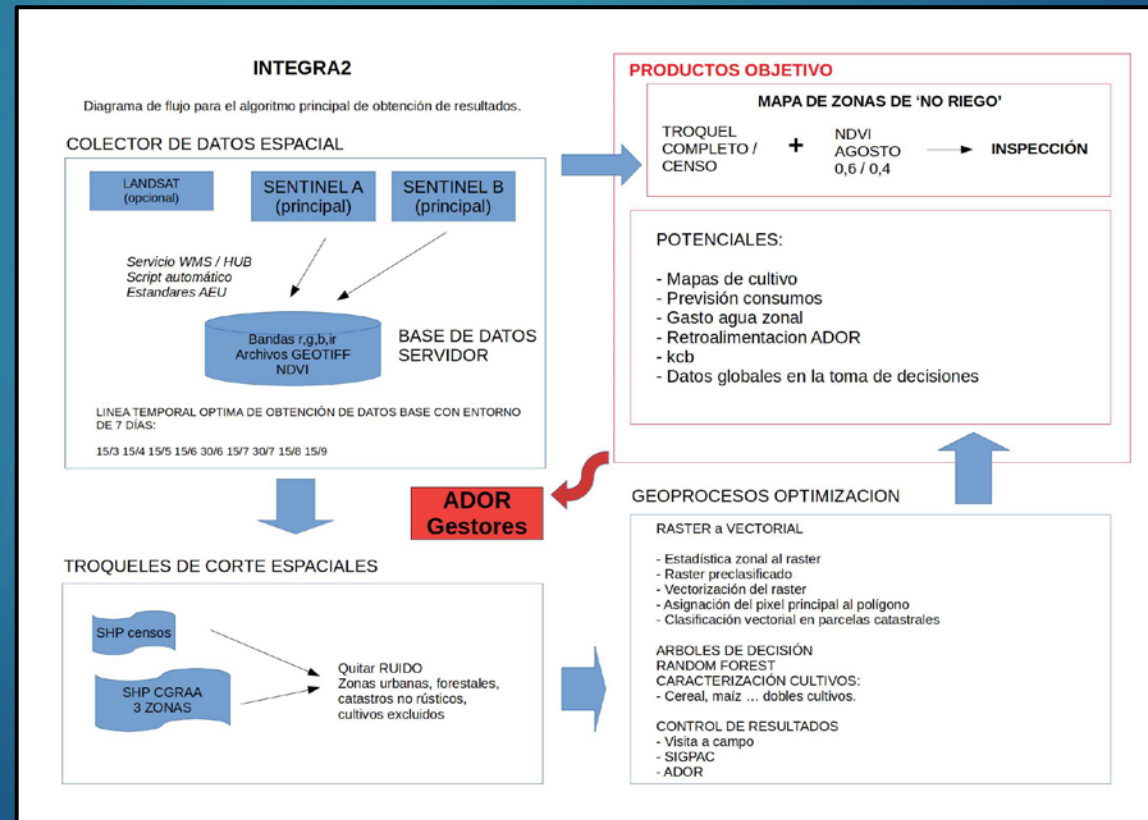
INTEGRA2

Diagrama de flujo para el algoritmo principal de obtención de resultados.

COLECTOR DE DATOS ESPACIAL

LANDSAT (opcional)

SENTINEL A (principal)

SENTINEL B (principal)

Servicio WMS / HUB
Script automático
Estandares AEU

Bandas r,g,b,ir
Archivos GEOTIFF
NDVI

BASE DE DATOS SERVIDOR

LINEA TEMPORAL OPTIMA DE OBTENCIÓN DE DATOS BASE CON ENTORNO DE 7 DÍAS:

15/3 15/4 15/5 15/6 30/6 15/7 30/7 15/8 15/9

PRODUCTOS OBJETIVO

MAPA DE ZONAS DE 'NO RIEGO'

TROQUEL COMPLETO / CENSO

+

NDVI AGOSTO 0,6 / 0,4

INSPECCIÓN

POTENCIALES:

- Mapas de cultivo
- Previsión consumos
- Gasto agua zonal
- Retroalimentacion ADOR
- kcb
- Datos globales en la toma de decisiones

ADOR Gestores

GEOPROCESOS OPTIMIZACION

RASTER a VECTORIAL

- Estadística zonal al raster
- Raster preclasificado
- Vectorización del raster
- Asignación del pixel principal al polígono
- Clasificación vectorial en parcelas catastrales

ARBOLES DE DECISIÓN
RANDOM FOREST
CARACTERIZACIÓN CULTIVOS:
- Cereal, maíz … dobles cultivos.

CONTROL DE RESULTADOS
- Visita a campo
- SIGPAC
- ADOR

TROQUELES DE CORTE ESPACIALES

SHP censos

SHP CGRAA 3 ZONAS

Quitar RUIDO
Zonas urbanas, forestales, catastros no rústicos, cultivos excluidos